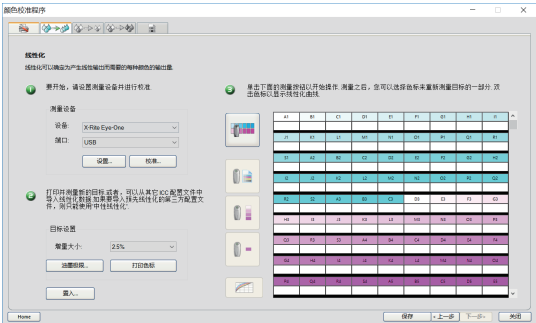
颜色校准程序

线性化
线性化可以确定为产生线性输出而需要的每种颜色的输出量。

1 要开始，请设置测量设备并执行校准。

测量设备
设备: X-Rite Eye-One
端口: USB
设置... 校准...

2 打印并测量新的目标，或者，可以从其它 ICC 配置文件中导入线性化数据 如果要导入预先线性化的第三方配置文件，则可能使用中性线性化。

目标设置
覆盖大小: 2.5%
油墨限... 打印色标
载入...

3 单击下面的测量按钮以开始操作。测量之后，您可以选择色标来重新测量目标的一部分。双击色标以显示线性化曲线。

| A1 | B1 | C1 | D1 | E1 | F1 | G1 | H1 | I1 |
|---|---|---|---|---|---|---|---|---|
| J1 | K1 | L1 | M1 | N1 | O1 | P1 | Q1 | R1 |
| S1 | A2 | B2 | C2 | D2 | E2 | F2 | G2 | H2 |
| I2 | J2 | K2 | L2 | M2 | N2 | O2 | P2 | Q2 |
| R2 | S2 | A3 | B3 | C3 | D3 | E3 | F3 | G3 |
| H3 | I3 | J3 | K3 | L3 | M3 | N3 | O3 | P3 |
| Q3 | R3 | S3 | A4 | B4 | C4 | D4 | E4 | F4 |
| G4 | H4 | I4 | J4 | K4 | L4 | M4 | N4 | O4 |
| P4 | Q4 | R4 | S4 | A5 | B5 | C5 | D5 | E5 |

Home
保存 上一步 下一步 关闭